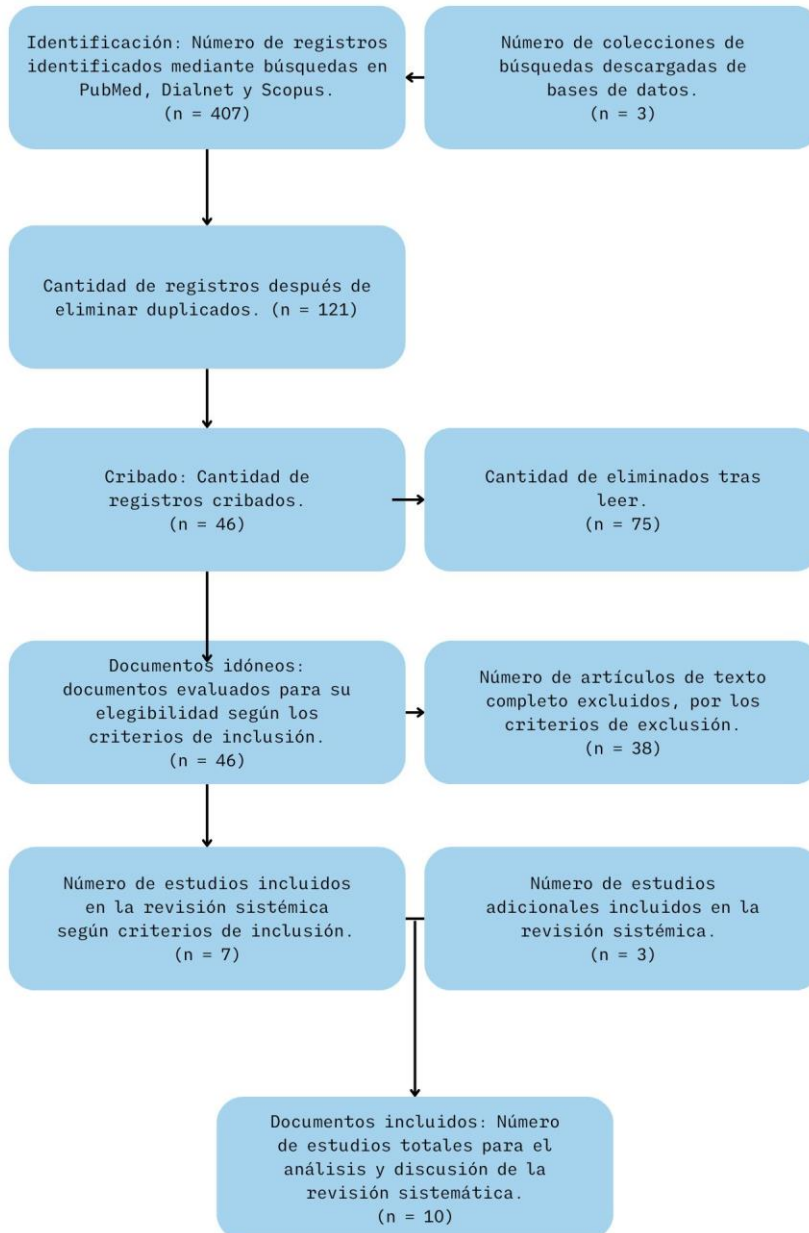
Identificación: Número de registros identificados mediante búsquedas en PubMed, Dialnet y Scopus. (n = 407)

Número de colecciones de búsquedas descargadas de bases de datos. (n = 3)

Cantidad de registros después de eliminar duplicados. (n = 121)

Cribado: Cantidad de registros cribados. (n = 46)

Cantidad de eliminados tras leer. (n = 75)

Documentos idóneos: documentos evaluados para su elegibilidad según los criterios de inclusión. (n = 46)

Número de artículos de texto completo excluidos, por los criterios de exclusión. (n = 38)

Número de estudios incluidos en la revisión sistémica según criterios de inclusión. (n = 7)

Número de estudios adicionales incluidos en la revisión sistémica. (n = 3)

Documentos incluidos: Número de estudios totales para el análisis y discusión de la revisión sistemática. (n = 10)